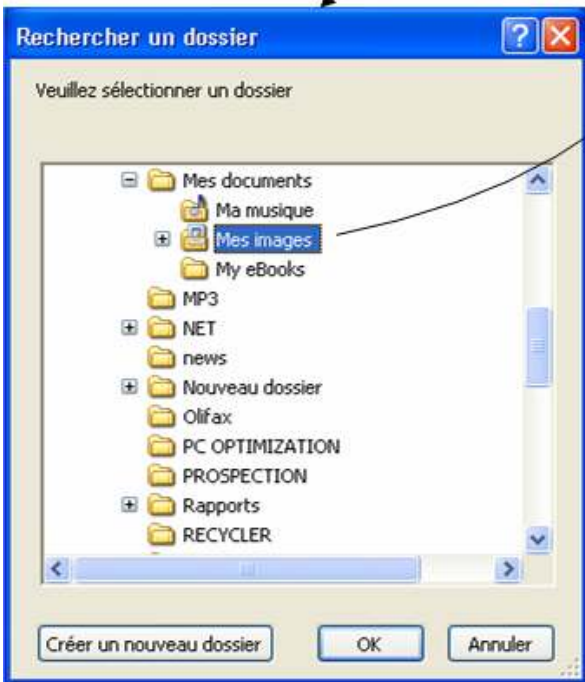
Rechercher un dossier

Veuillez sélectionner un dossier

Mes documents
Ma musique
Mes images
My eBooks
MP3
NET
news
Nouveau dossier
Olifax
PC OPTIMIZATION
PROSPECTION
Rapports
RECYCLER

Créer un nouveau dossier
OK
Annuler